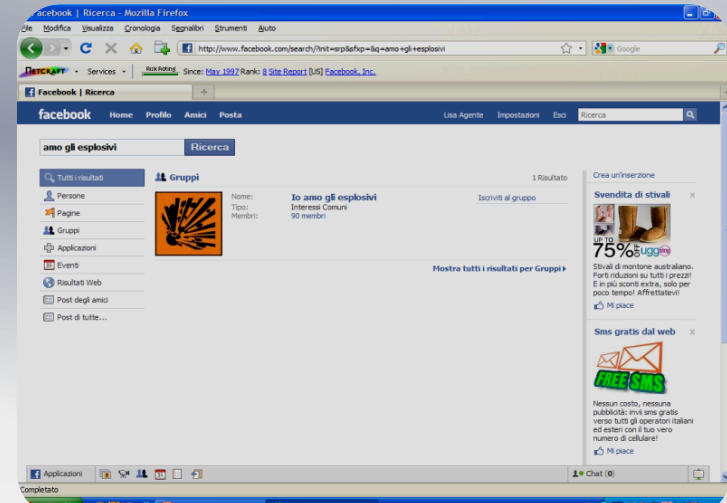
acebook | Ricerca - Mozilla Firefox

ile Modifica Visualizza Cronologia Segnalibri Strumenti Aiuto

http://www.facebook.com/search/?init=srp&sfxp=&q=amo+gli+esplosivi

Google

NETCRAFT · Services · Risk Rating Since: May 1997 Rank: 8 Site Report [US] Facebook, Inc.

Facebook | Ricerca

facebook Home Profilo Amici Posta

Lisa Agente Impostazioni Esci Ricerca

amo gli esplosivi Ricerca

Tutti i risultati
Persone
Pagine
Gruppi
Applicazioni
Eventi
Risultati Web
Post degli amici
Post di tutte...

Gruppi

1 Risultato

Nome: Io amo gli esplosivi
Tipo: Interessi Comuni
Membri: 90 membri

Iscriviti al gruppo

Mostra tutti i risultati per Gruppi

Crea un'inserzione

Svendita di stivali

UP TO 75% ugg

Stivali di montone australiano. Forti riduzioni su tutti i prezzi! E in più sconti extra, solo per poco tempo! Affrettatevi!

Mi piace

Sms gratis dal web

FREE SMS

Nessun costo, nessuna pubblicità: invii sms gratis verso tutti gli operatori italiani ed esteri con il tuo vero numero di cellulare!

Mi piace

Applicazioni

Chat (0)

Completato